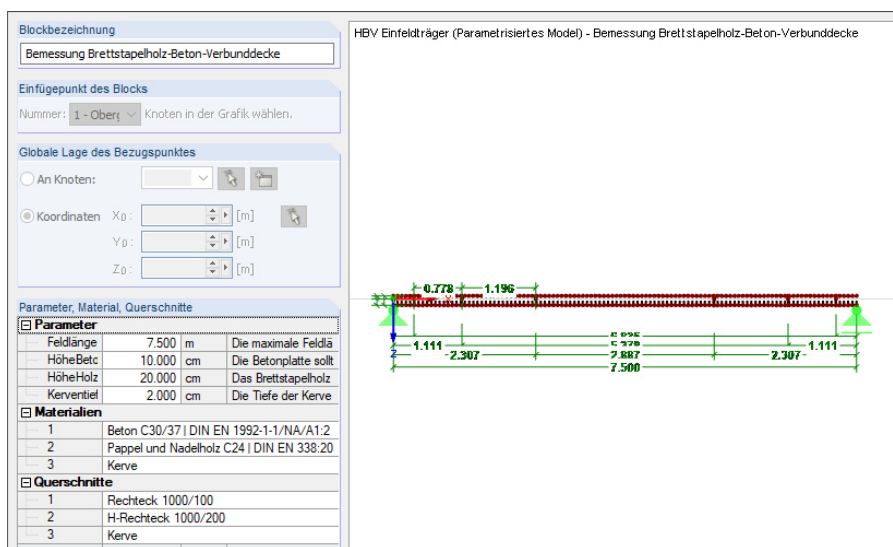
Blockbezeichnung

Bemessung Brettstapelholz-Beton-Verbunddecke

Einfügepunkt des Blocks

Nummer: 1 - Oberg Knoten in der Grafik wählen.

Globale Lage des Bezugspunktes

An Knoten:

Koordinaten $X_0$: [m]

$Y_0$: [m]

$Z_0$: [m]

Parameter, Material, Querschnitte

| Parameter | | | |
|---|---|---|---|
| Feldlänge | 7.500 | m | Die maximale Feldlä |
| HöheBetc | 10.000 | cm | Die Betonplatte sollt |
| HöheHolz | 20.000 | cm | Das Brettstapelholz |
| Kerventief | 2.000 | cm | Die Tiefe der Kerve |
| **Materialien** | | | |
| 1 | Beton C30/37 \| DIN EN 1992-1-1/NA/A1:2 | | |
| 2 | Pappel und Nadelholz C24 \| DIN EN 338:20 | | |
| 3 | Kerve | | |
| **Querschnitte** | | | |
| 1 | Rechteck 1000/100 | | |
| 2 | H-Rechteck 1000/200 | | |
| 3 | Kerve | | |

HBV Einfeldträger (Parametrisiertes Model) - Bemessung Brettstapelholz-Beton-Verbunddecke

0.778 1.196

1.111 2.307 2.887 2.307 1.111

7.500